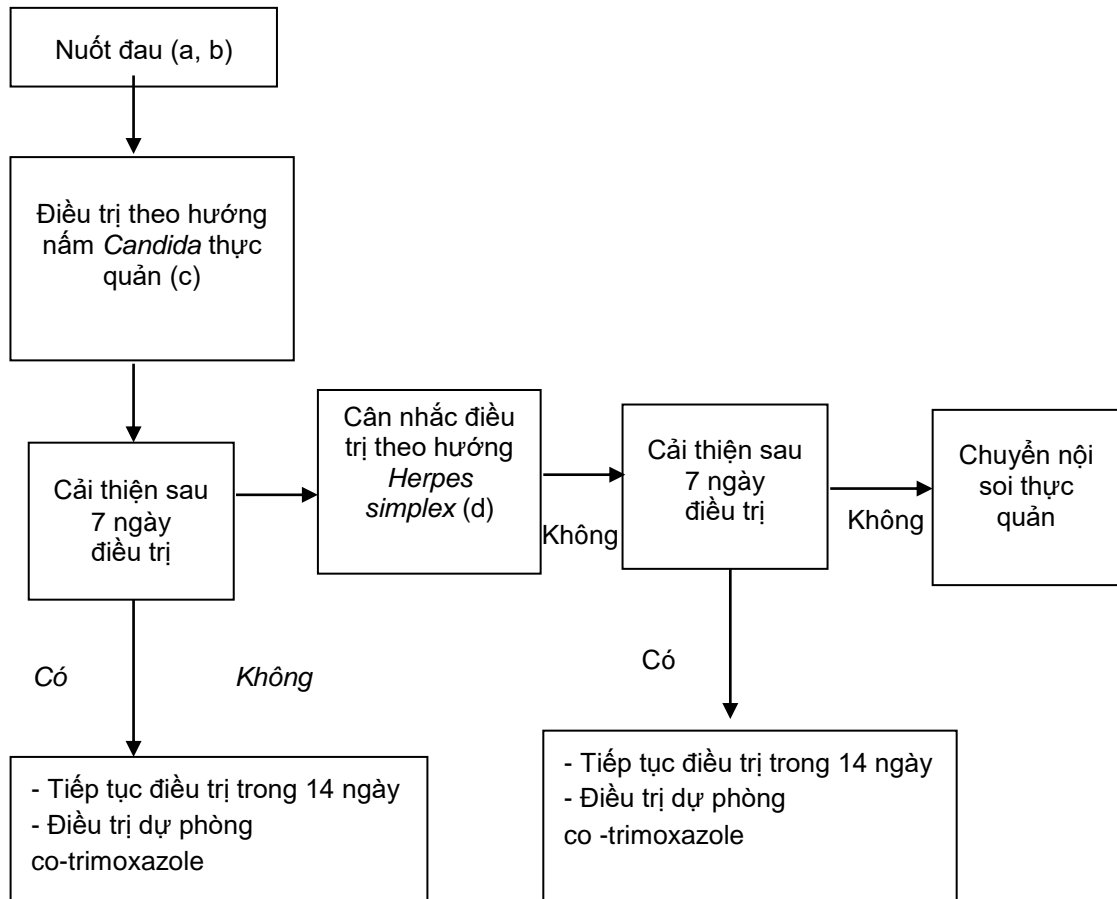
Nuốt đau (a, b)

Điều trị theo hướng nấm *Candida* thực quản (c)

Cải thiện sau 7 ngày điều trị

Cân nhắc điều trị theo hướng *Herpes simplex* (d)

Không

Cải thiện sau 7 ngày điều trị

Không

Chuyển nội soi thực quản

*Có*

*Không*

Có

- Tiếp tục điều trị trong 14 ngày
- Điều trị dự phòng co-trimoxazole

- Tiếp tục điều trị trong 14 ngày
- Điều trị dự phòng co -trimoxazole